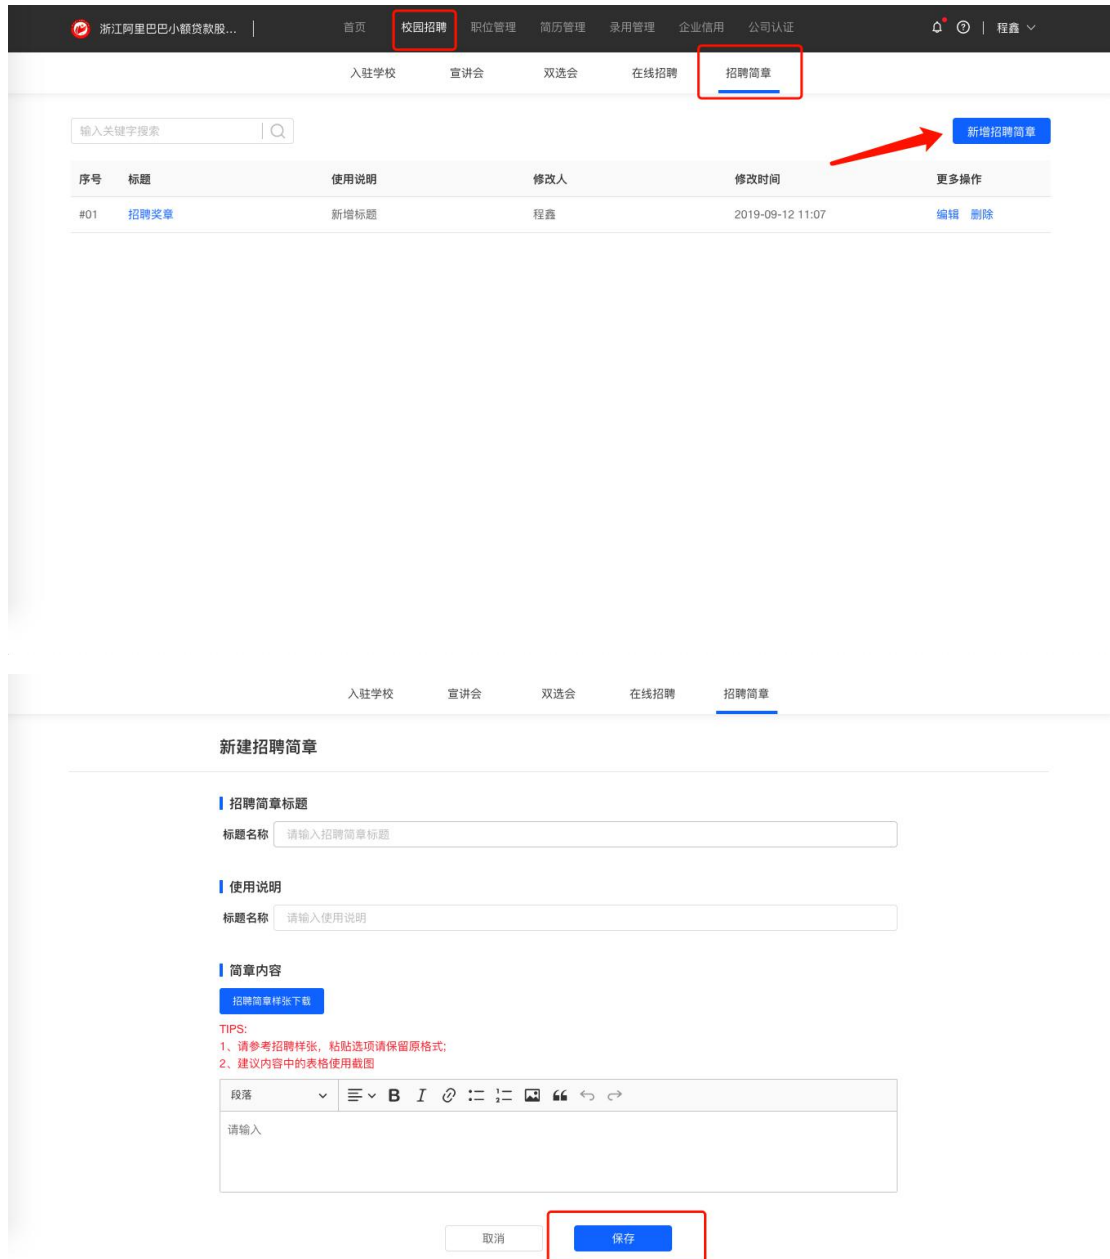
浙江阿里巴巴小额贷款股... 首页 校园招聘 职位管理 简历管理 录用管理 企业信用 公司认证 程鑫

入驻学校 宣讲会 双选会 在线招聘 招聘简章

输入关键字搜索

新增招聘简章

| 序号 | 标题 | 使用说明 | 修改人 | 修改时间 | 更多操作 |
|---|---|---|---|---|---|
| #01 | 招聘奖章 | 新增标题 | 程鑫 | 2019-09-12 11:07 | 编辑 删除 |

入驻学校 宣讲会 双选会 在线招聘 招聘简章

新建招聘简章

招聘简章标题

标题名称 请输入招聘简章标题

使用说明

标题名称 请输入使用说明

简章内容

招聘简章样张下载

TIPS:
1、请参考招聘样张，粘贴选项请保留原格式;
2、建议内容中的表格使用截图

段落

请输入

取消 保存